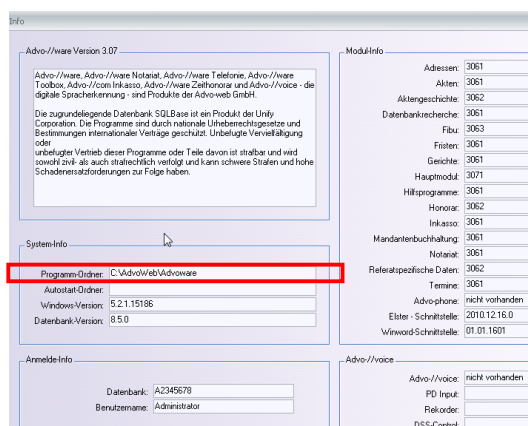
Info

Advo-//ware Version 3.07

Advo-//ware, Advo-//ware Notariat, Advo-//ware Telefonie, Advo-//ware Toolbox, Advo-//com Inkasso, Advo-//ware Zeithonorar und Advo-//voice - die digitale Spracherkennung - sind Produkte der Advo-web GmbH.

Die zugrundeliegende Datenbank SQLBase ist ein Produkt der Unify Corporation. Die Programme sind durch nationale Urheberrechtsgesetze und Bestimmungen internationaler Verträge geschützt. Unbefugte Vervielfältigung oder unbefugter Vertrieb dieser Programme oder Teile davon ist strafbar und wird sowohl zivil- als auch strafrechtlich verfolgt und kann schwere Strafen und hohe Schadenersatzforderungen zur Folge haben.

System-Info

Programm-Ordner: C:\AdvoWeb\Advoware
Autostart-Ordner:
Windows-Version: 5.2.1.15186
Datenbank-Version: 8.5.0

Anmelde-Info

Datenbank: A2345678
Benutzername: Administrator

Modul-Info

Adressen: 3061
Akten: 3061
Aktengeschichte: 3062
Datenbankrecherche: 3061
Fibu: 3063
Fristen: 3061
Gerichte: 3061
Hauptmodul: 3071
Hilfsprogramme: 3061
Honorar: 3062
Inkasso: 3061
Mandantenbuchhaltung: 3061
Notariat: 3061
Referatspezifische Daten: 3062
Termine: 3061
Advo-phone: nicht vorhanden
Elster - Schnittstelle: 2010.12.16.0
Winword-Schnittstelle: 01.01.1601

Advo-//voice

Advo-//voice: nicht vorhanden
PD Input:
Rekorder:
DSS-Control: